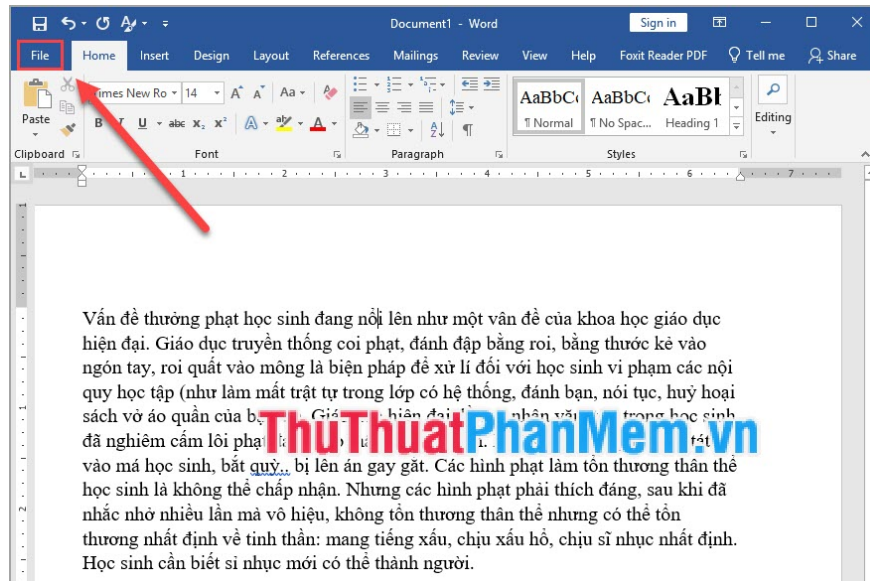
Document1 - Word

Sign in

File Home Insert Design Layout References Mailings Review View Help Foxit Reader PDF Tell me Share

Paste

Times New Ro 14

B I U abc $x_2$ $x^2$

AaBbCc AaBbCc AaBl

¶ Normal ¶ No Spac... Heading 1

Editing

Clipboard Font Paragraph Styles

Vấn đề thưởng phạt học sinh đang nổi lên như một vấn đề của khoa học giáo dục hiện đại. Giáo dục truyền thống coi phạt, đánh đập bằng roi, bằng thước kẻ vào ngón tay, roi quất vào mông là biện pháp để xử lí đối với học sinh vi phạm các nội quy học tập (như làm mất trật tự trong lớp có hệ thống, đánh bạn, nói tục, huỷ hoại sách vở áo quần của b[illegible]. Giá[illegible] hiện đại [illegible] nhận văn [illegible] trong học sinh đã nghiêm cấm lối phạt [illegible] tát vào má học sinh, bắt quỳ,, bị lên án gay gắt. Các hình phạt làm tổn thương thân thể học sinh là không thể chấp nhận. Nhưng các hình phạt phải thích đáng, sau khi đã nhắc nhở nhiều lần mà vô hiệu, không tổn thương thân thể nhưng có thể tổn thương nhất định về tinh thần: mang tiếng xấu, chịu xấu hổ, chịu sĩ nhục nhất định. Học sinh cần biết sỉ nhục mới có thể thành người.

ThuThuatPhanMem.vn